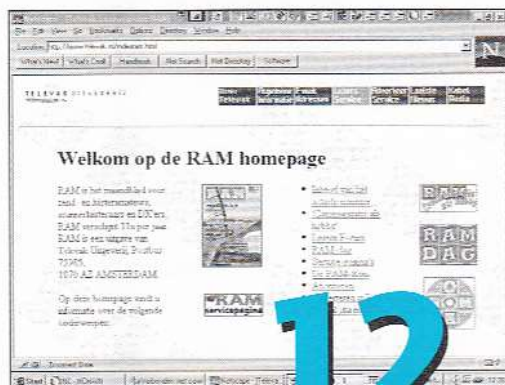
File Edit View Go Bookmarks Options Directory Window Help

Location: http://www.televak.nl/indexram.html

What's New | What's Cool | Handbook | Net Search | Net Directory | Software

TELEVAK

Welkom op de RAM homepage

RAM is het maandblad voor zend- en luisteramateurs, scannerluisteraars en DX'ers. RAM verschijnt 11x per jaar. RAM is een uitgave van Televak Uitgeverij, Postbus 75370 1070 AZ AMSTERDAM.

Op deze homepage vindt u informatie over de volgende onderwerpen:

RAM

RAM servicepagina

RAM

RAM DAG

12

Document: Done

Start